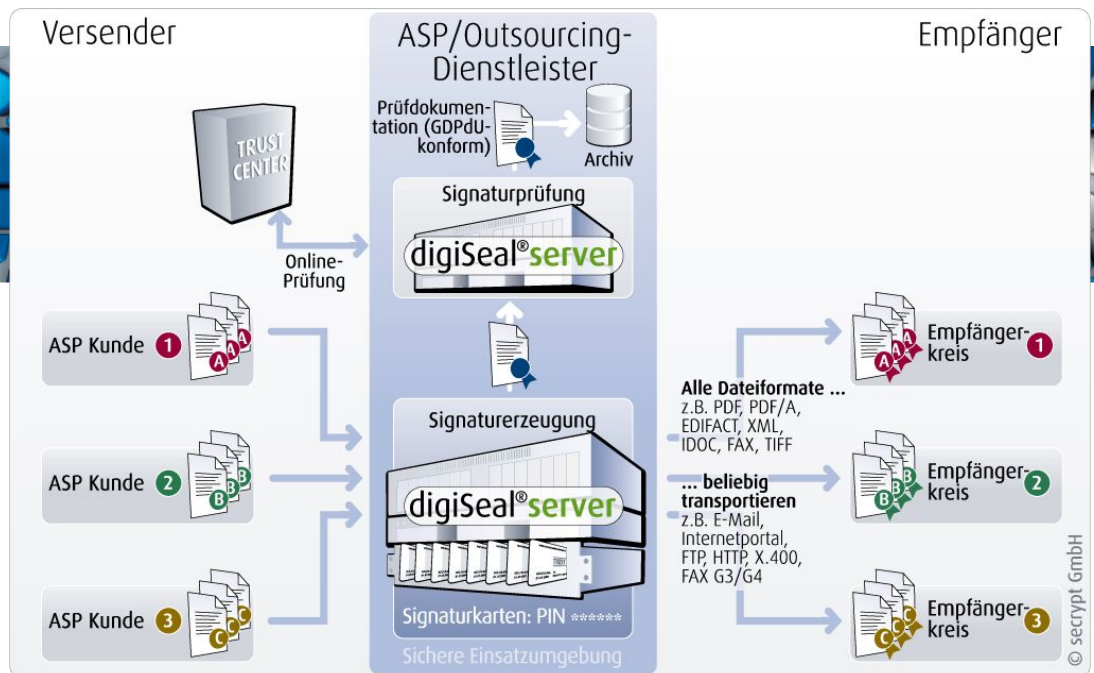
Versender

ASP/Outsourcing-Dienstleister

Empfänger

Prüfdokumentation (GDPdU-konform)

Archiv

TRUST CENTER

Signaturprüfung

digiSeal®server

Online-Prüfung

ASP Kunde 1

ASP Kunde 2

ASP Kunde 3

Signaturerzeugung

digiSeal®server

Signaturkarten: PIN ******

Sichere Einsatzumgebung

Alle Dateiformate ...
z.B. PDF, PDF/A, EDIFACT, XML, IDOC, FAX, TIFF

... beliebig transportieren
z.B. E-Mail, Internetportal, FTP, HTTP, X.400, FAX G3/G4

Empfängerkreis 1

Empfängerkreis 2

Empfängerkreis 3

© secrypt GmbH